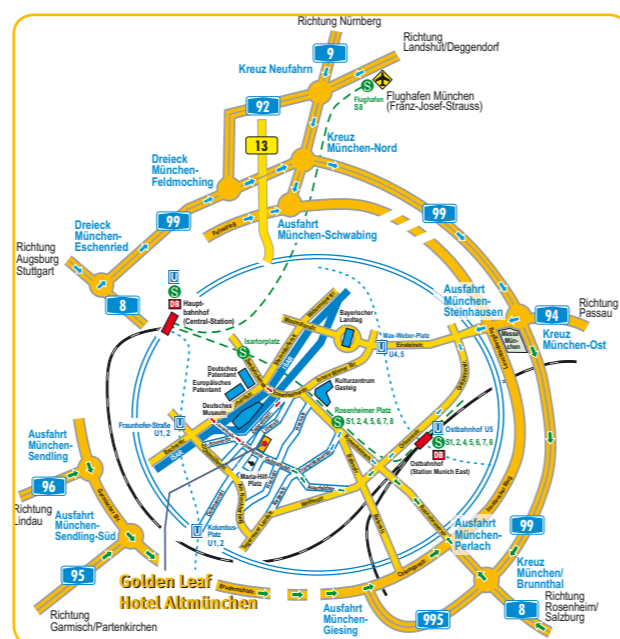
Richtung Nürnberg

Richtung Landshut/Deggendorf

9

Kreuz Neufahrn

Flughafen S8

Flughafen München (Franz-Josef-Strauss)

92

13

Kreuz München-Nord

Dreieck München-Feldmoching

99

99

Dreieck München-Eschenried

Ausfahrt München-Schwabing

Richtung Augsburg Stuttgart

8

Hauptbahnhof (Central-Station)

DB

Ausfahrt München-Steinhausen

94

Richtung Passau

Kreuz München-Ost

Bayerischer Landtag

Max-Weber-Platz U4, 5

Isartorplatz

Deutsches Patentamt

Europäisches Patentamt

Deutsches Museum

Kulturzentrum Gasteig

Rosenheimer Platz S1, 2, 4, 5, 6, 7, 8

Ostbahnhof U5 S1, 2, 4, 5, 6, 7, 8

DB Ostbahnhof (Station Munich East)

Fraunhofer-Straße U1, 2

Mariahilf-Platz

Ausfahrt München-Sendling

96

Richtung Lindau

Ausfahrt München-Sendling-Süd

Kolumbus-Platz U1, 2

Ausfahrt München-Perlach

99

95

Golden Leaf Hotel Altmünchen

Kreuz München/Brunnthal

8

Richtung Rosenheim/Salzburg

Richtung Garmisch/Partenkirchen

Ausfahrt München-Giesing

995